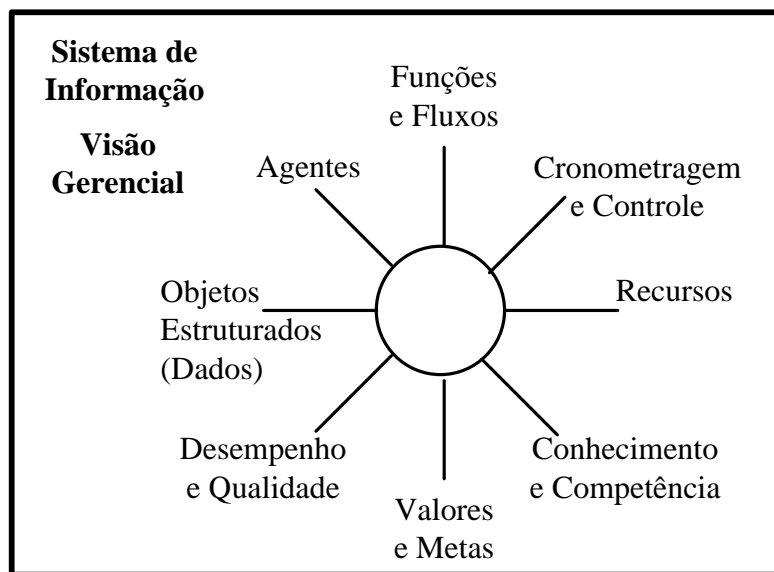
Sistema de Informação

Visão Gerencial

Funções e Fluxos

Agentes

Cronometragem e Controle

Objetos Estruturados (Dados)

Recursos

Desempenho e Qualidade

Conhecimento e Competência

Valores e Metas